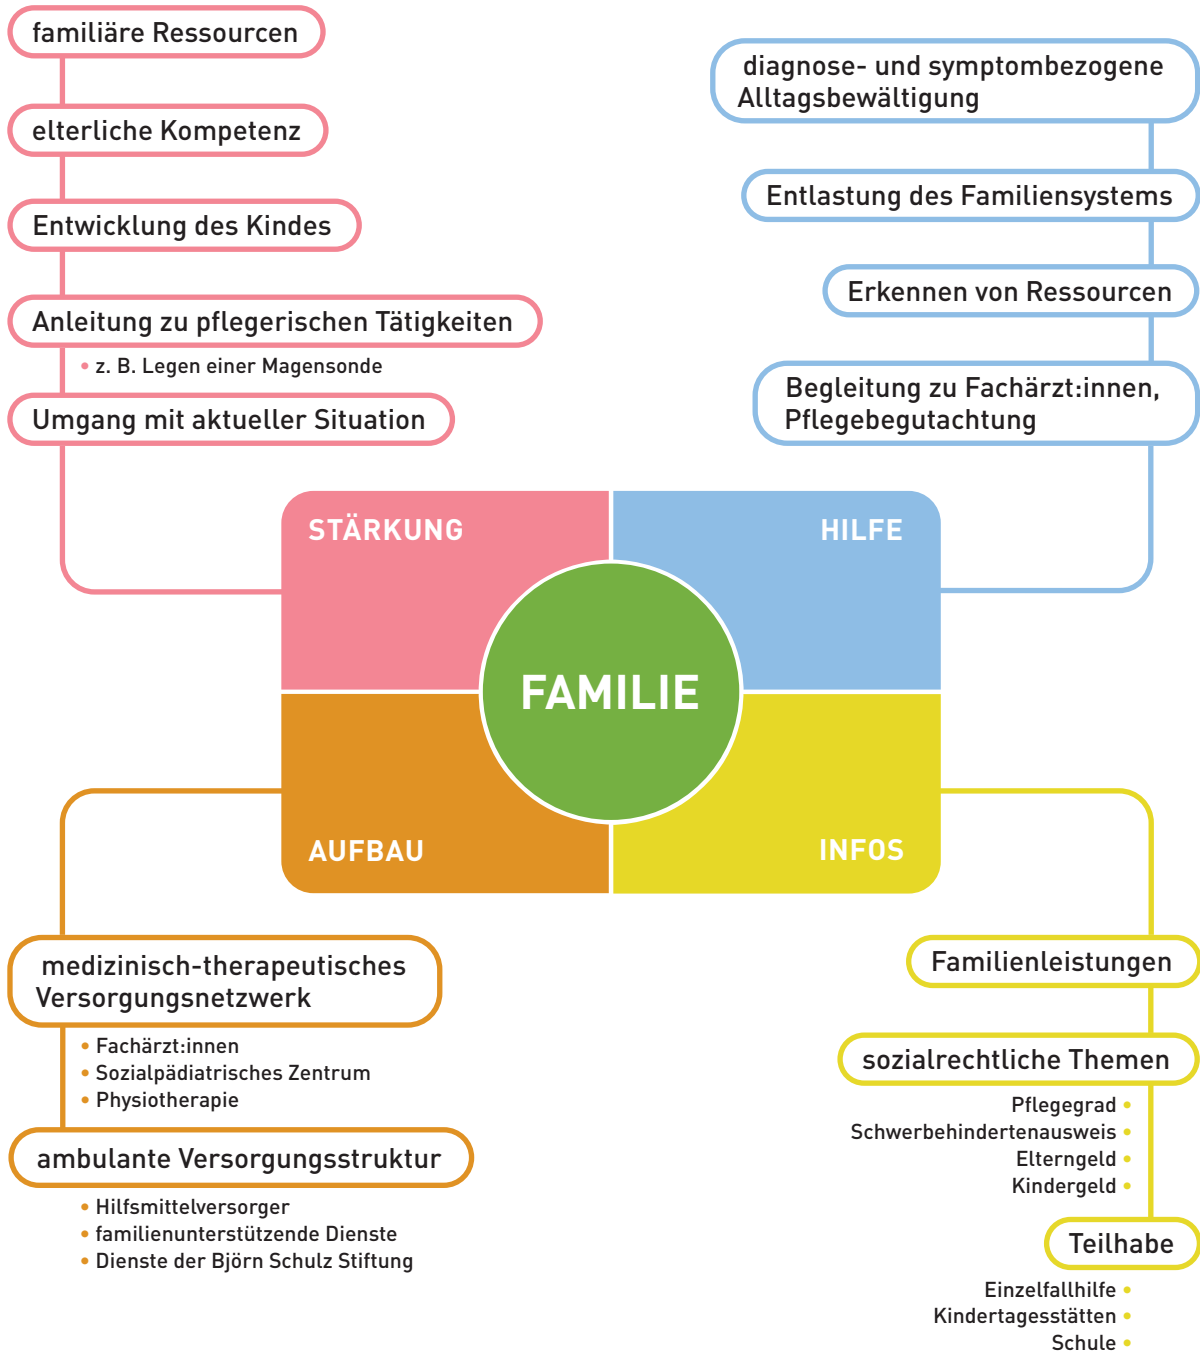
familiäre Ressourcen

elterliche Kompetenz

Entwicklung des Kindes

Anleitung zu pflegerischen Tätigkeiten
• z. B. Legen einer Magensonde

Umgang mit aktueller Situation

diagnose- und symptombezogene Alltagsbewältigung

Entlastung des Familiensystems

Erkennen von Ressourcen

Begleitung zu Fachärzt:innen, Pflegebegutachtung

STÄRKUNG

HILFE

FAMILIE

AUFBAU

INFOS

medizinisch-therapeutisches Versorgungsnetzwerk
• Fachärzt:innen
• Sozialpädiatrisches Zentrum
• Physiotherapie

ambulante Versorgungsstruktur
• Hilfsmittelversorger
• familienunterstützende Dienste
• Dienste der Björn Schulz Stiftung

Familienleistungen

sozialrechtliche Themen
Pflegegrad •
Schwerbehindertenausweis •
Elterngeld •
Kindergeld •

Teilhabe
Einzelfallhilfe •
Kindertagesstätten •
Schule •